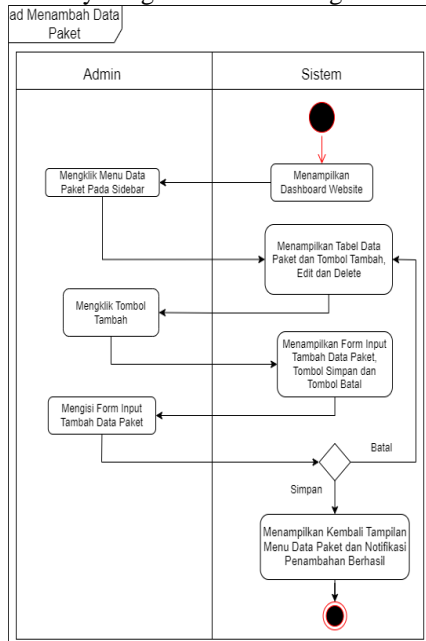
ad Menambah Data Paket

Admin

Sistem

Menampilkan Dashboard Website

Mengklik Menu Data Paket Pada Sidebar

Menampilkan Tabel Data Paket dan Tombol Tambah, Edit dan Delete

Mengklik Tombol Tambah

Menampilkan Form Input Tambah Data Paket, Tombol Simpan dan Tombol Batal

Mengisi Form Input Tambah Data Paket

Batal

Simpan

Menampilkan Kembali Tampilan Menu Data Paket dan Notifikasi Penambahan Berhasil